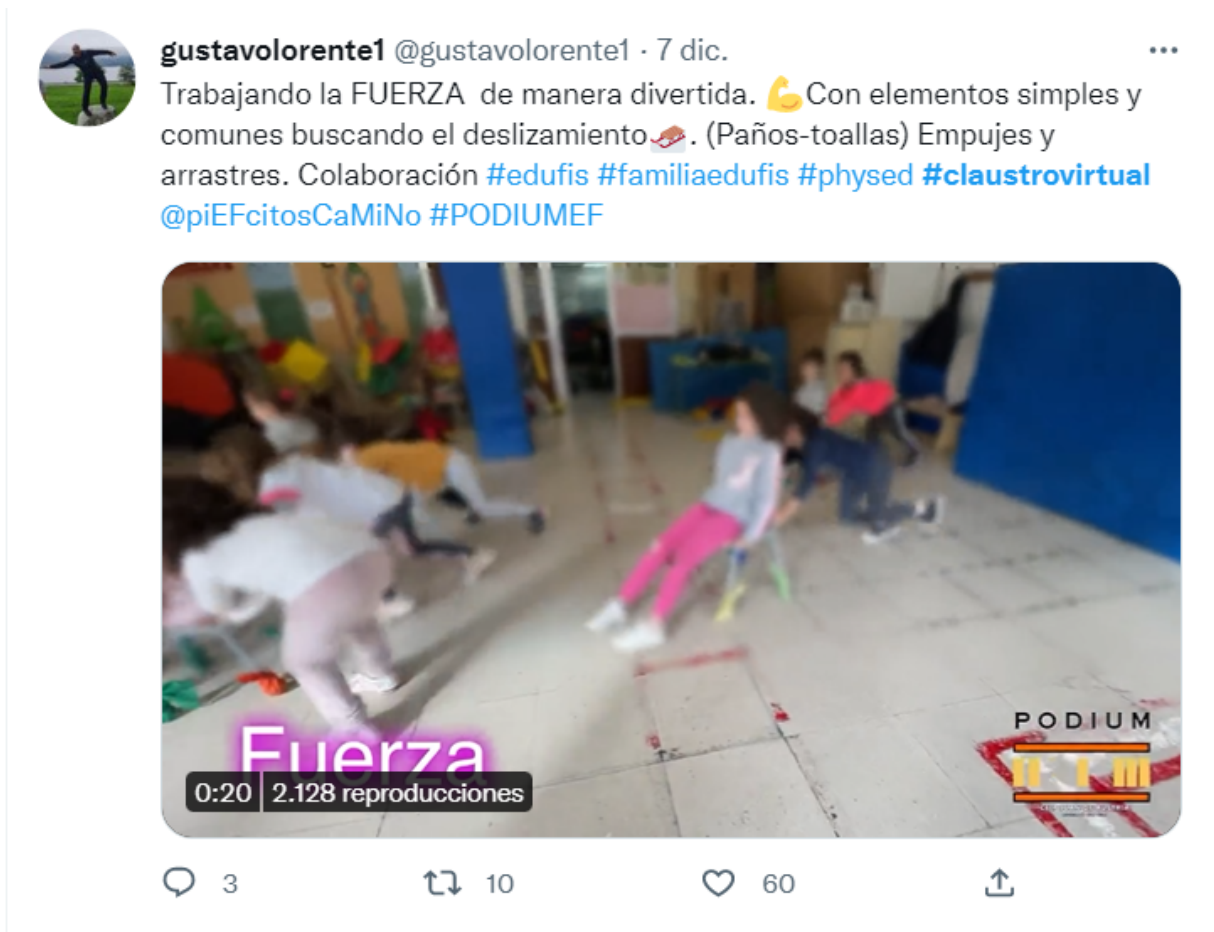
gustavolorente1 @gustavolorente1 · 7 dic.

Trabajando la FUERZA de manera divertida. 💪Con elementos simples y comunes buscando el deslizamiento🛷. (Paños-toallas) Empujes y arrastres. Colaboración #edufis #familiaedufis #physed #claustrovirtual @piEFcitosCaMiNo #PODIUMEF

Fuerza

0:20 2.128 reproducciones

PODIUM

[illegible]

3 10 60